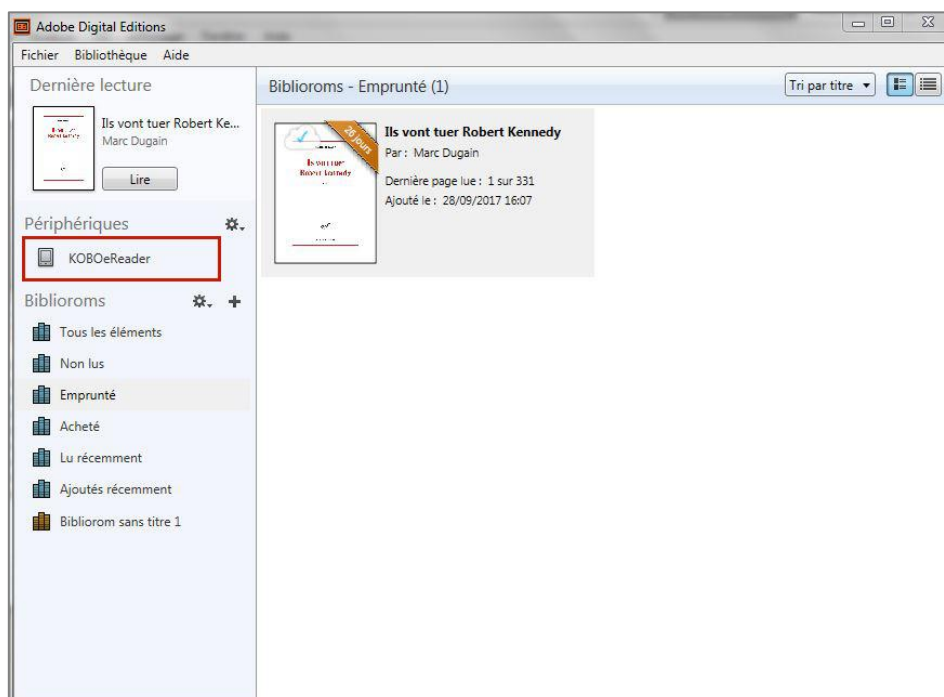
Adobe Digital Editions

Fichier Bibliothèque Aide

Dernière lecture

Ils vont tuer Robert Ke...
Marc Dugain

Lire

Périphériques

KOBOeReader

Biblioroms

Tous les éléments

Non lus

Emprunté

Acheté

Lu récemment

Ajoutés récemment

Bibliorom sans titre 1

Bibliorooms - Emprunté (1)

Tri par titre

26 jours

Ils vont tuer Robert Kennedy

Ils vont tuer Robert Kennedy
Par : Marc Dugain
Dernière page lue : 1 sur 331
Ajouté le : 28/09/2017 16:07